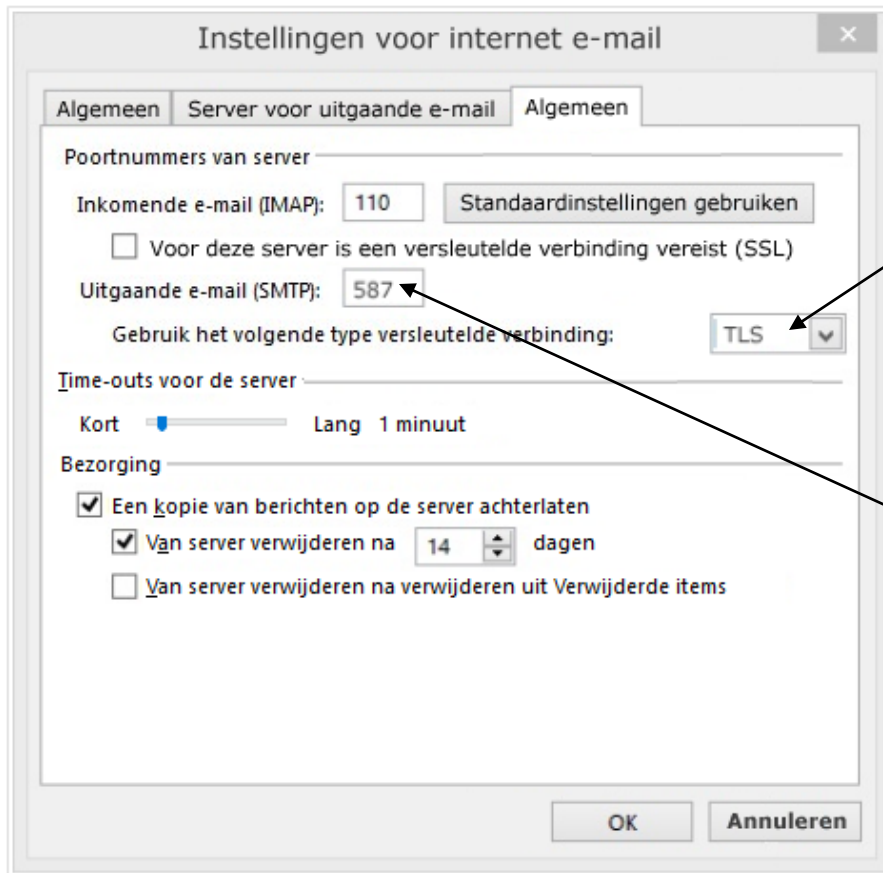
Instellingen voor internet e-mail

Algemeen | Server voor uitgaande e-mail | Algemeen

Poortnummers van server

Inkomende e-mail (IMAP): 110 Standaardinstellingen gebruiken

Voor deze server is een versleutelde verbinding vereist (SSL)

Uitgaande e-mail (SMTP): 587

Gebruik het volgende type versleutelde verbinding: TLS

Time-outs voor de server

Kort Lang 1 minuut

Bezorging

Een kopie van berichten op de server achterlaten

Van server verwijderen na 14 dagen

Van server verwijderen na verwijderen uit Verwijderde items

OK Annuleren